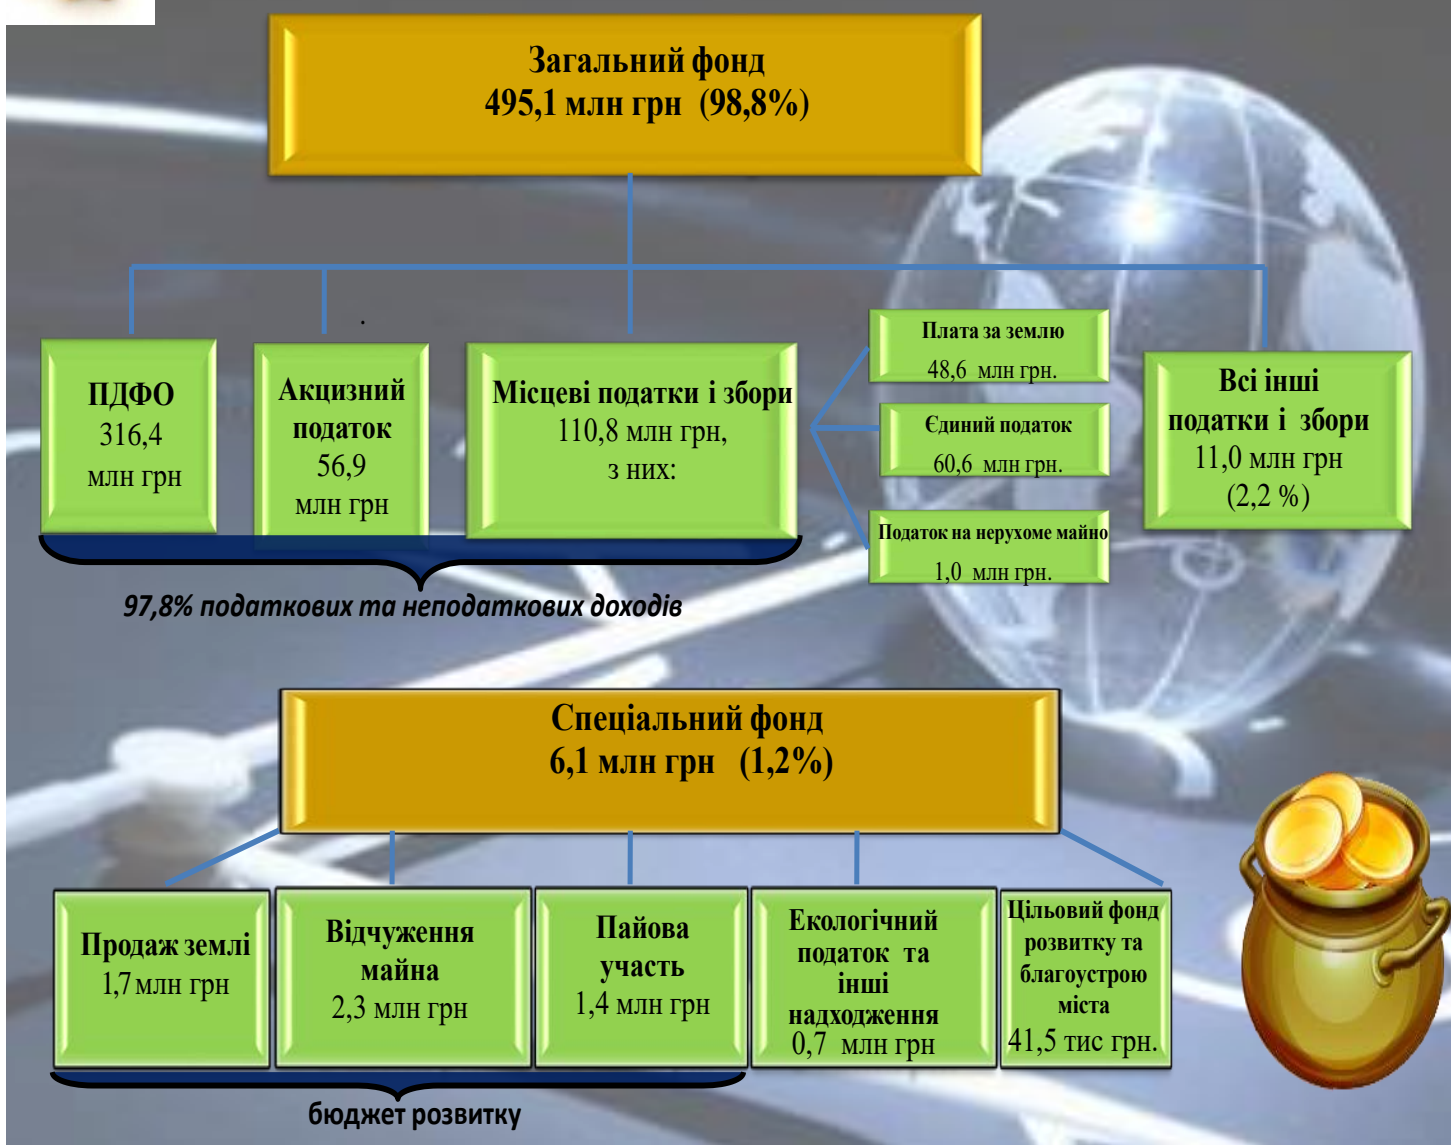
Загальний фонд
495,1 млн грн (98,8%)

ПДФО
316,4
млн грн

Акцизний податок
56,9
млн грн

Місцеві податки і збори
110,8 млн грн,
з них:

Плата за землю
48,6 млн грн.

Єдиний податок
60,6 млн грн.

Податок на нерухоме майно
1,0 млн грн.

Всі інші податки і збори
11,0 млн грн
(2,2 %)

97,8% податкових та неподаткових доходів

Спеціальний фонд
6,1 млн грн (1,2%)

Продаж землі
1,7 млн грн

Відчуження майна
2,3 млн грн

Пайова участь
1,4 млн грн

Екологічний податок та інші надходження
0,7 млн грн

Цільовий фонд розвитку та благоустрою міста
41,5 тис грн.

бюджет розвитку